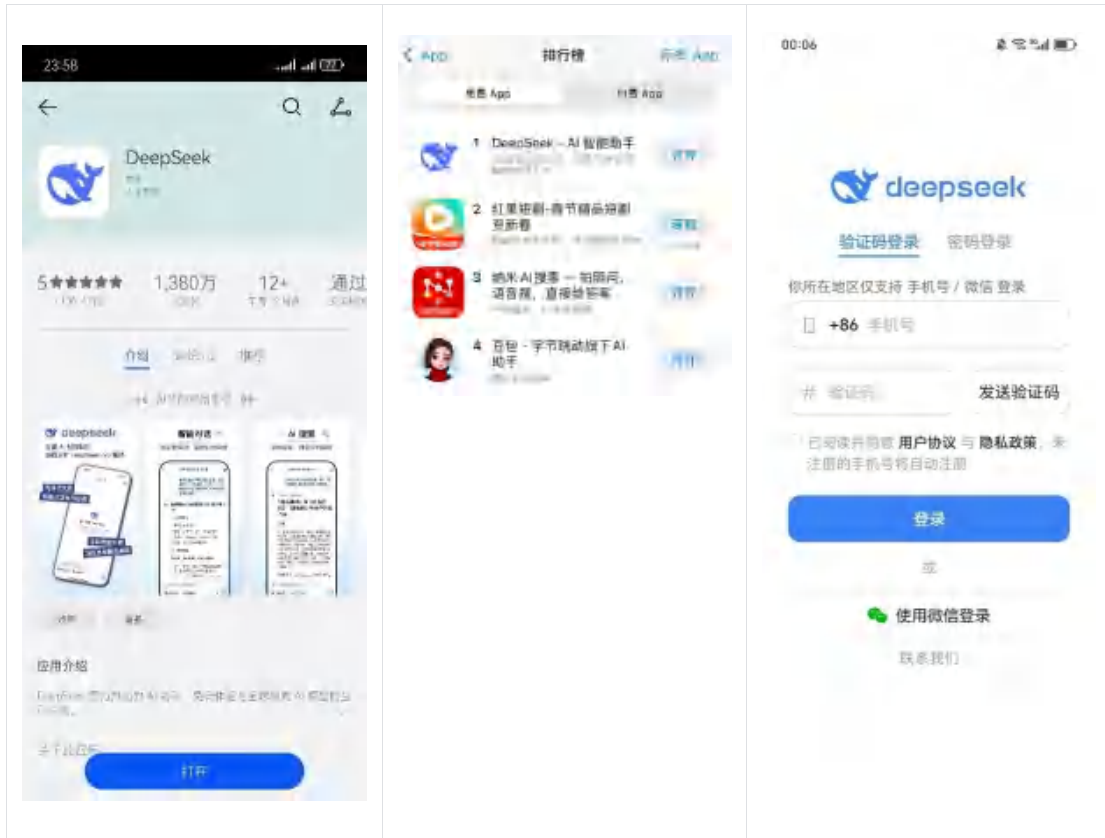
23:58

DeepSeek

5★★★★★ 1,380万 12+ 通过

介绍 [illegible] 推荐

deepseek

应用介绍

打开

< App 排行榜 所有 App

免费 App 付费 App

1 DeepSeek - AI 智能助手 获取

2 红果短剧-春节精品短剧免费看 获取

3 纳米AI搜索 — 拍照问、语音搜，直接修答案 获取

4 豆包 - 字节跳动旗下 AI 助手 获取

00:06

deepseek

验证码登录 密码登录

你所在地区仅支持 手机号 / 微信 登录

+86 手机号

验证码 发送验证码

已阅读并同意 用户协议 与 隐私政策，未注册的手机号将自动注册

登录

或

使用微信登录

联系我们